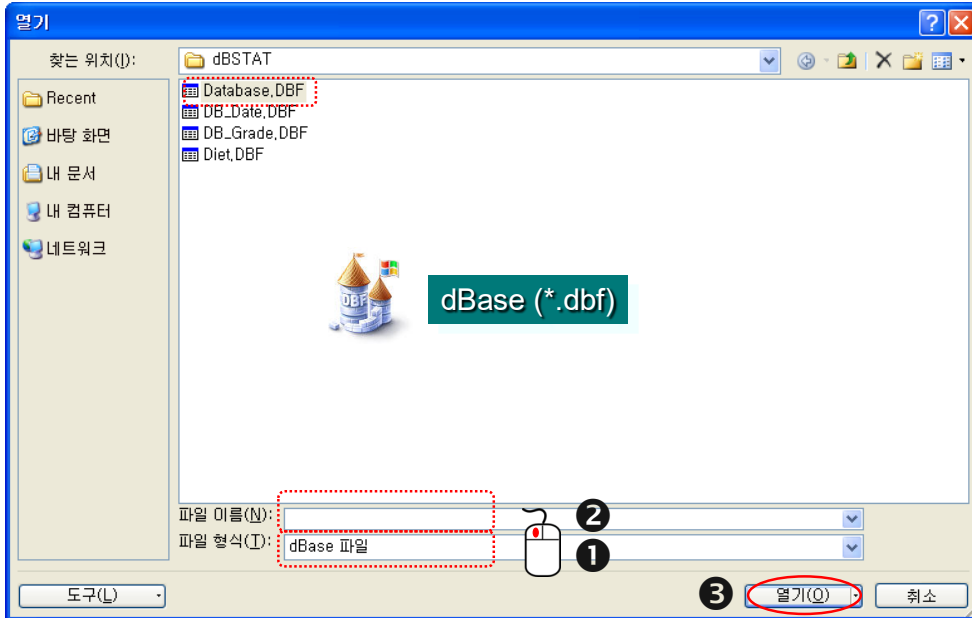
열기

찾는 위치(I): dBSTAT

Recent
바탕 화면
내 문서
내 컴퓨터
네트워크

Database.DBF
DB_Date.DBF
DB_Grade.DBF
Diet.DBF

DBF
dBase (*.dbf)

파일 이름(N):
파일 형식(T): dBase 파일

❷
❶
❸

도구(L)
열기(O)
취소